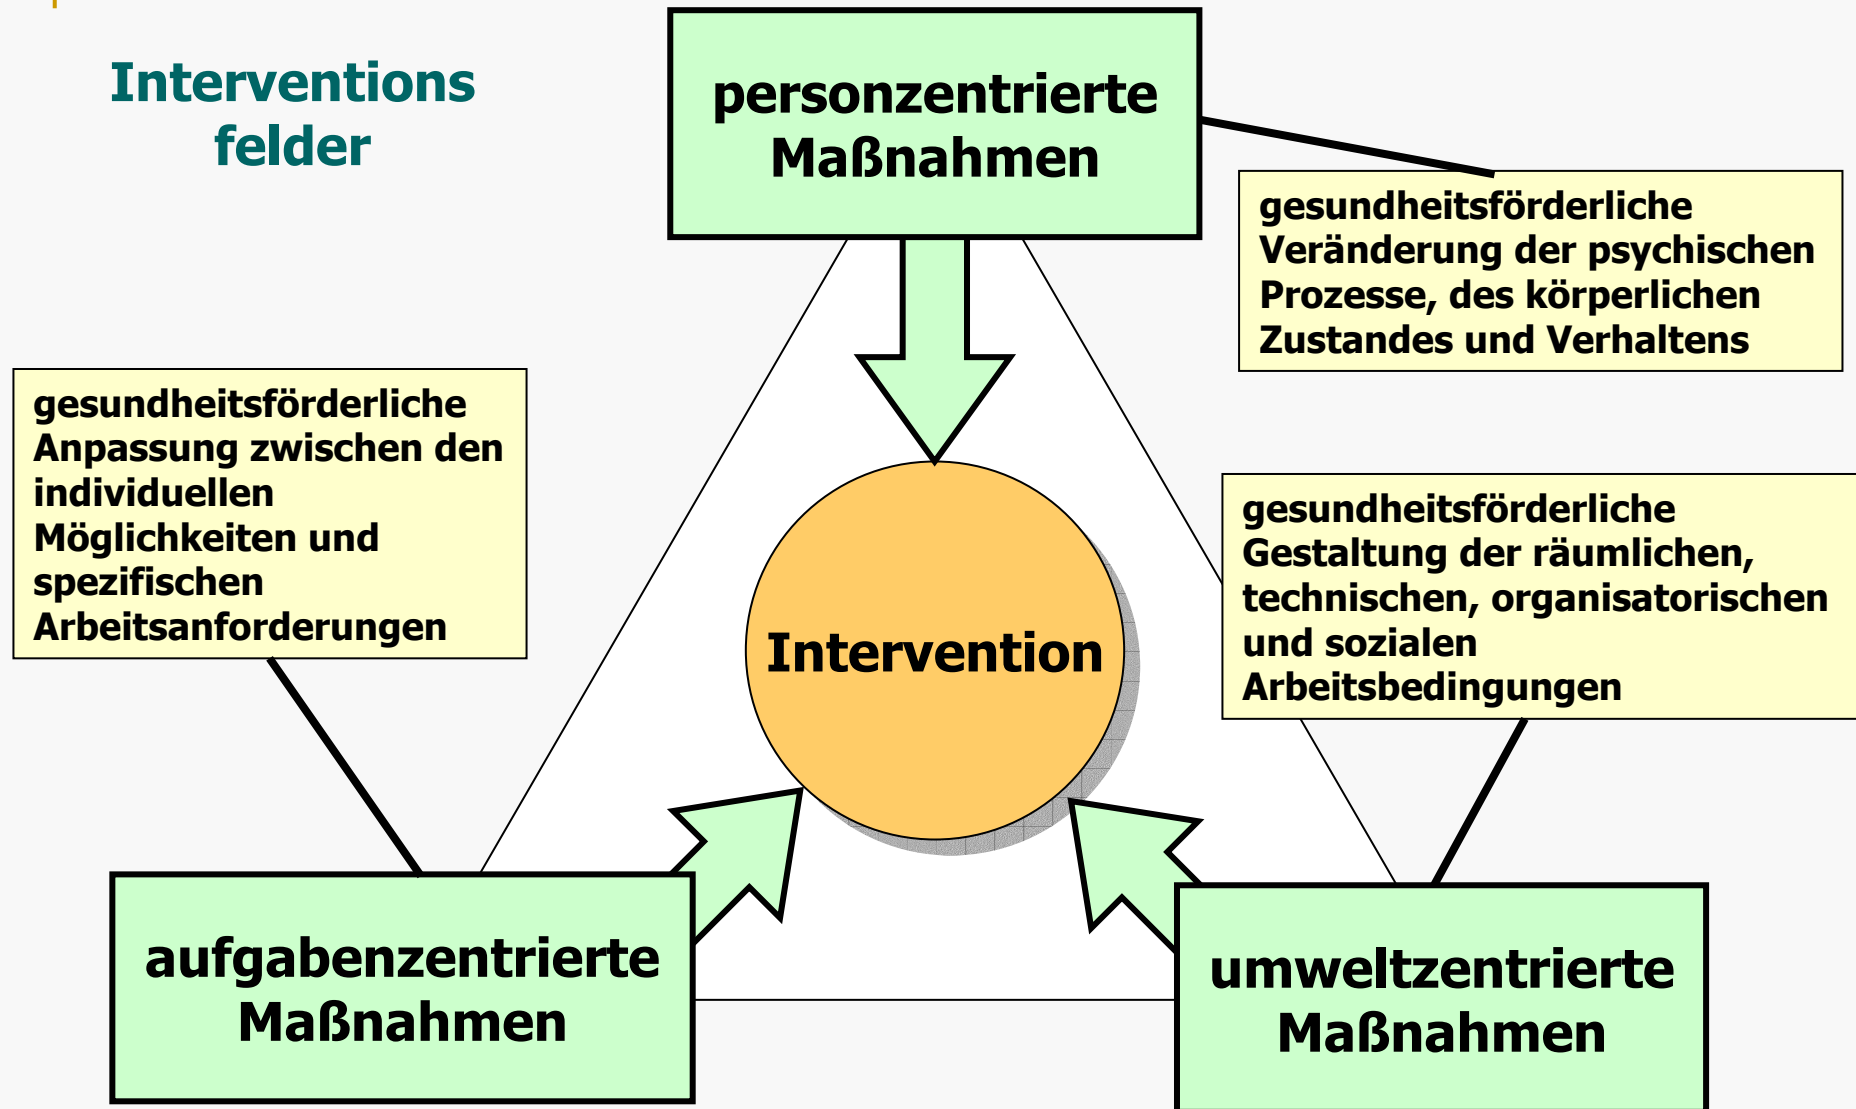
Interventions felder

personzentrierte Maßnahmen

gesundheitsförderliche Veränderung der psychischen Prozesse, des körperlichen Zustandes und Verhaltens

gesundheitsförderliche Anpassung zwischen den individuellen Möglichkeiten und spezifischen Arbeitsanforderungen

Intervention

gesundheitsförderliche Gestaltung der räumlichen, technischen, organisatorischen und sozialen Arbeitsbedingungen

aufgabenzentrierte Maßnahmen

umweltzentrierte Maßnahmen